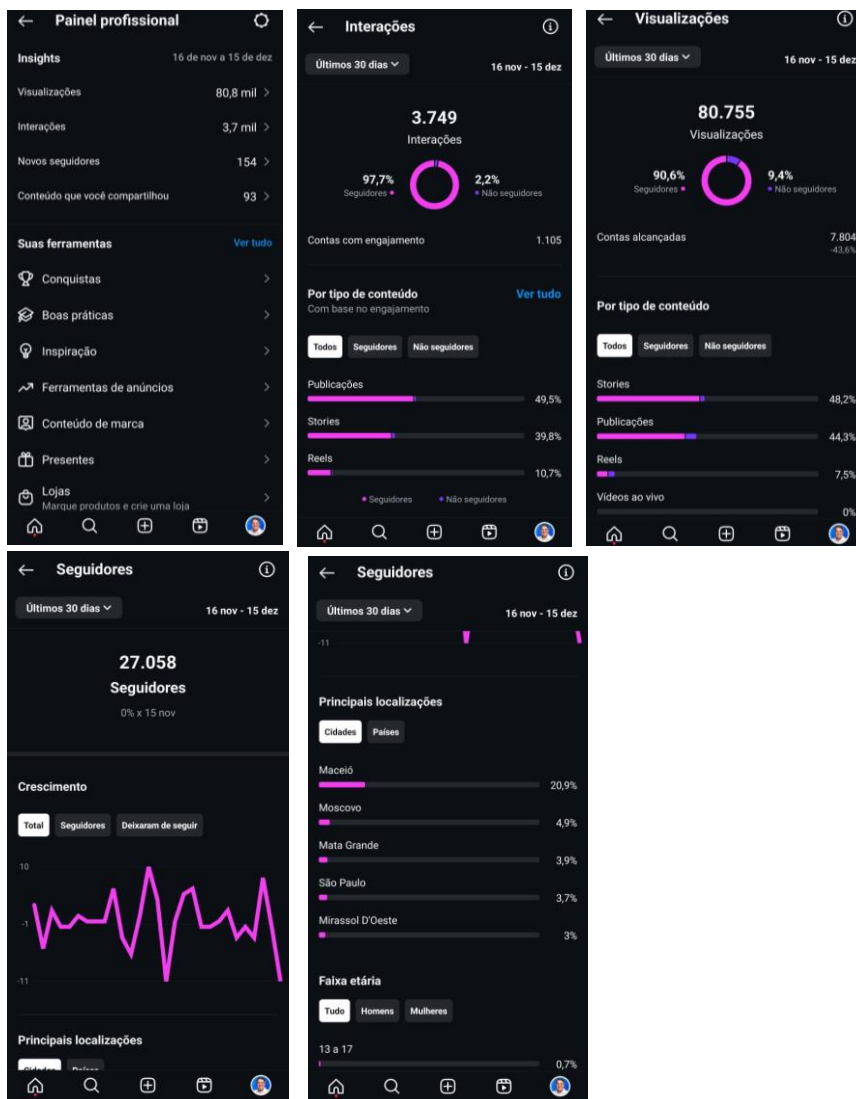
← Painel profissional

Insights 16 de nov a 15 de dez

Visualizações 80,8 mil >

Interações 3,7 mil >

Novos seguidores 154 >

Conteúdo que você compartilhou 93 >

Suas ferramentas Ver tudo

Conquistas >

Boas práticas >

Inspiração >

Ferramentas de anúncios >

Conteúdo de marca >

Presentes >

Lojas
Marque produtos e crie uma loja >

← Interações

Últimos 30 dias 16 nov - 15 dez

3.749
Interações

97,7%
Seguidores

2,2%
Não seguidores

Contas com engajamento 1.105

Por tipo de conteúdo Ver tudo
Com base no engajamento

Todos Seguidores Não seguidores

Publicações 49,5%

Stories 39,8%

Reels 10,7%

Seguidores Não seguidores

← Visualizações

Últimos 30 dias 16 nov - 15 dez

80.755
Visualizações

90,6%
Seguidores

9,4%
Não seguidores

Contas alcançadas 7.804
-43,6%

Por tipo de conteúdo

Todos Seguidores Não seguidores

Stories 48,2%

Publicações 44,3%

Reels 7,5%

Vídeos ao vivo 0%

← Seguidores

Últimos 30 dias 16 nov - 15 dez

27.058
Seguidores
0% x 15 nov

Crescimento

Total Seguidores Deixaram de seguir

10

-1

-11

Principais localizações

Cidades Países

← Seguidores

Últimos 30 dias 16 nov - 15 dez

-11

Principais localizações

Cidades Países

Maceió 20,9%

Moscovo 4,9%

Mata Grande 3,9%

São Paulo 3,7%

Mirassol D'Oeste 3%

Faixa etária

Tudo Homens Mulheres

13 a 17 0,7%